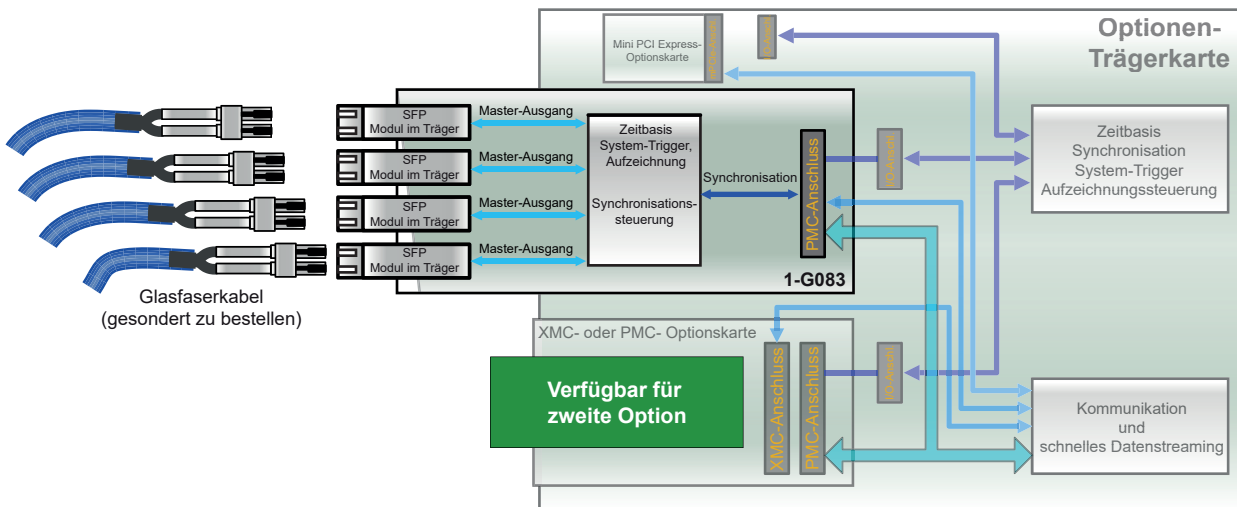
Optionen-Trägerkarte

Mini PCI Express-Optionskarte

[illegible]

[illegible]

SFP
Modul im Träger

Master-Ausgang

SFP
Modul im Träger

Master-Ausgang

SFP
Modul im Träger

Master-Ausgang

SFP
Modul im Träger

Master-Ausgang

Zeitbasis
System-Trigger,
Aufzeichnung

Synchronisations-steuerung

Synchronisation

PMC-Anschluss

I/O-Anschl.

1-G083

Zeitbasis
Synchronisation
System-Trigger
Aufzeichnungssteuerung

Glasfaserkabel
(gesondert zu bestellen)

XMC- oder PMC- Optionskarte

Verfügbar für
zweite Option

XMC-Anschluss

PMC-Anschluss

I/O-Anschl.

Kommunikation
und
schnelles Datenstreaming